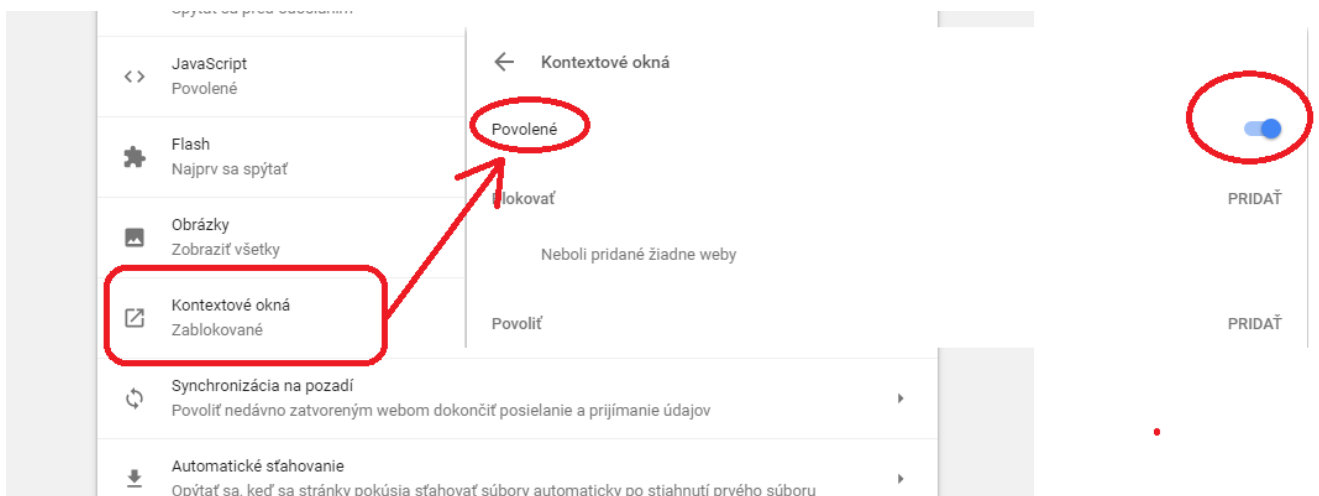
Spýtať sa pred odoslaním

JavaScript
Povolené

Flash
Najprv sa spýtať

Obrázky
Zobraziť všetky

Kontextové okná
Zablokované

Kontextové okná

Povolené

Blokovať

PRIDAŤ

Neboli pridané žiadne weby

Povoliť

PRIDAŤ

Synchronizácia na pozadí
Povoliť nedávno zatvoreným webom dokončiť posielanie a prijímanie údajov

Automatické sťahovanie
Opýtať sa, keď sa stránky pokúsia sťahovať súbory automaticky po stiahnutí prvého súboru